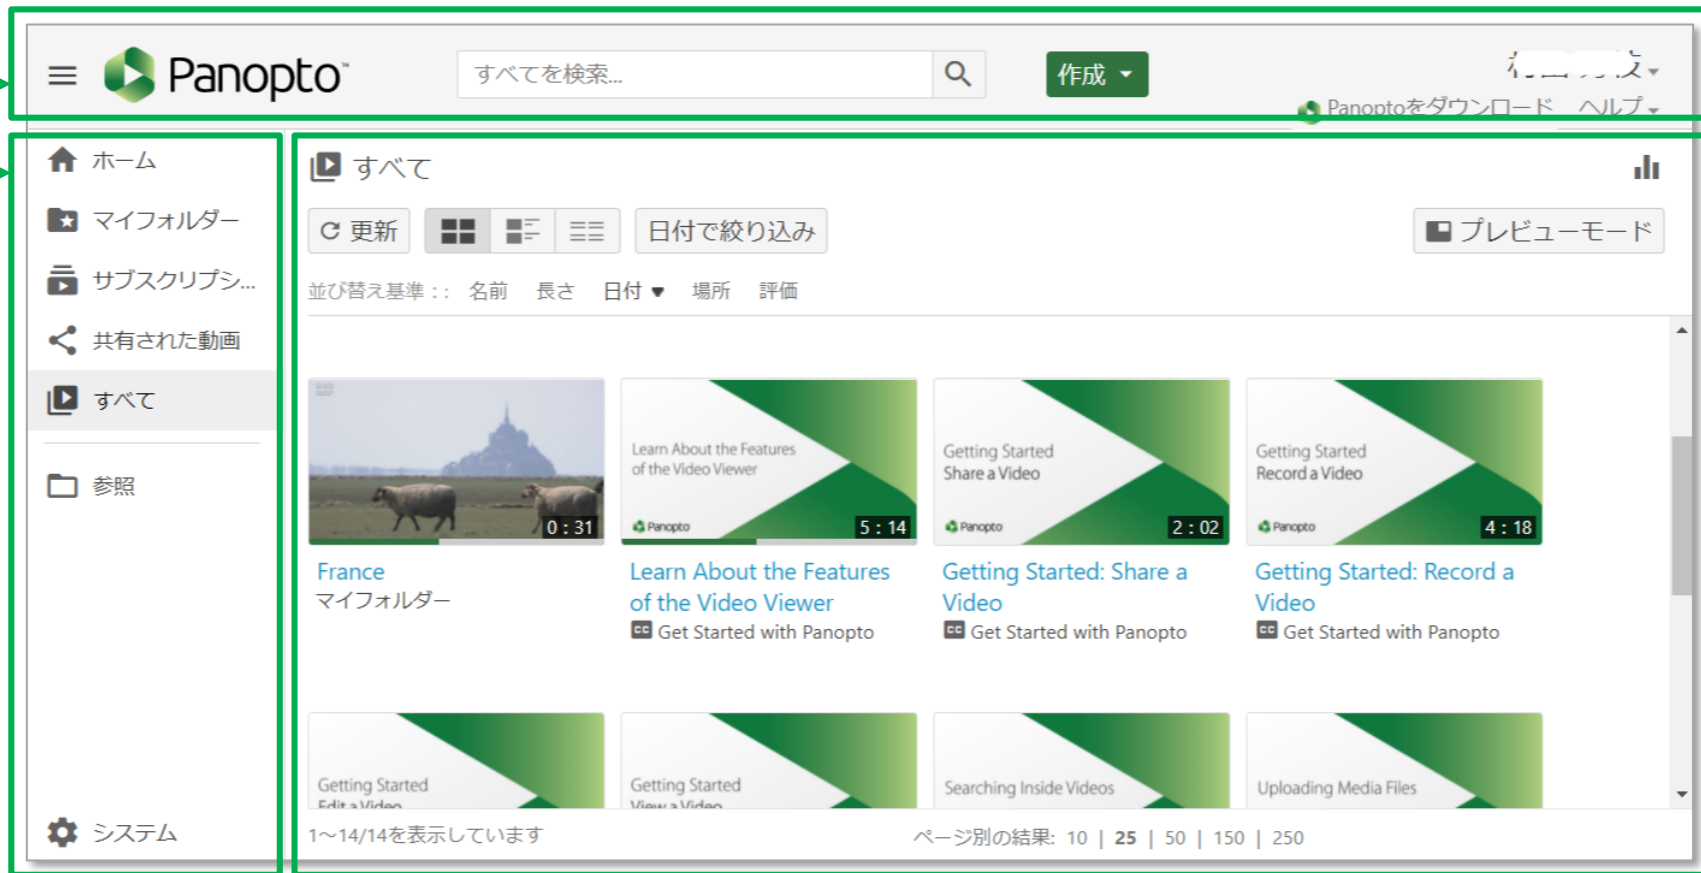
Panopto

すべてを検索...

作成

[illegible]

Panoptoをダウンロード ヘルプ

ホーム

マイフォルダー

サブスクリプシ...

共有された動画

すべて

参照

システム

すべて

更新

日付で絞り込み

プレビューモード

並び替え基準：: 名前 長さ 日付 ▾ 場所 評価

0 : 31

France
マイフォルダー

Learn About the Features of the Video Viewer

Panopto

5 : 14

Learn About the Features of the Video Viewer
Get Started with Panopto

Getting Started Share a Video

Panopto

2 : 02

Getting Started: Share a Video
Get Started with Panopto

Getting Started Record a Video

Panopto

4 : 18

Getting Started: Record a Video
Get Started with Panopto

Getting Started Edit a Video

Getting Started View a Video

Searching Inside Videos

Uploading Media Files

1～14/14を表示しています

ページ別の結果: 10 | 25 | 50 | 150 | 250